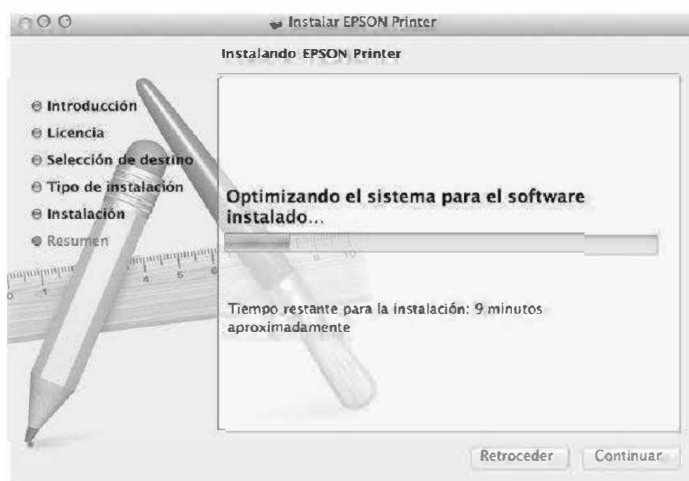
Instalar EPSON Printer

Instalando EPSON Printer

Introducción
Licencia
Selección de destino
Tipo de instalación
Instalación
Resumen

Optimizando el sistema para el software instalado...

Tiempo restante para la instalación: 9 minutos aproximadamente

Retroceder
Continuar